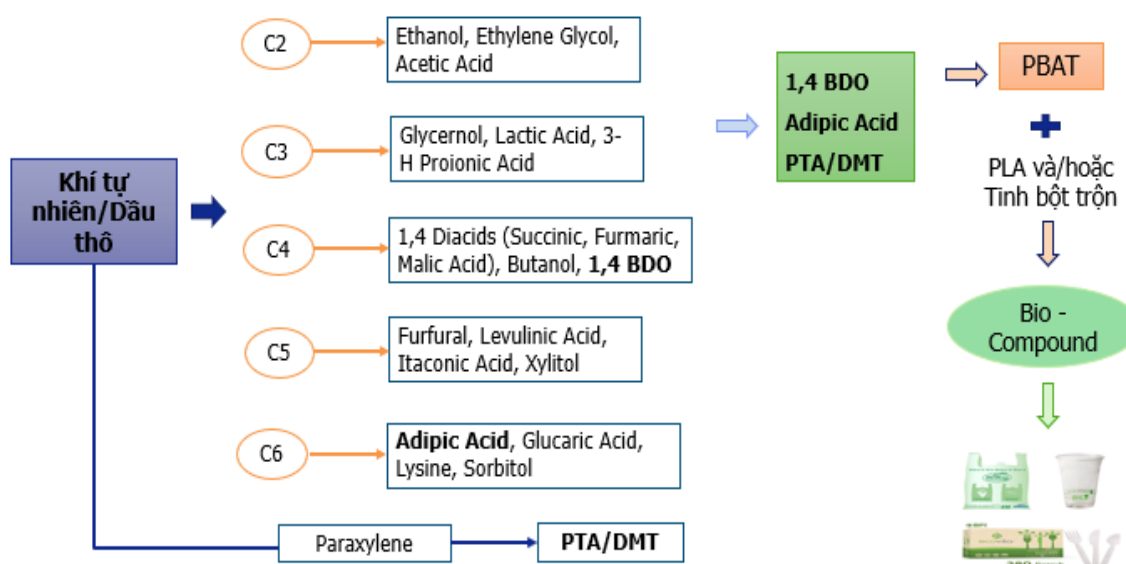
Khí tự nhiên/Dầu thô

C2

Ethanol, Ethylene Glycol, Acetic Acid

C3

Glycernol, Lactic Acid, 3-H Proionic Acid

C4

1,4 Diacids (Succinic, Furmaric, Malic Acid), Butanol, 1,4 BDO

C5

Furfural, Levulinic Acid, Itaconic Acid, Xylitol

C6

Adipic Acid, Glucaric Acid, Lysine, Sorbitol

Paraxylene

PTA/DMT

1,4 BDO
Adipic Acid
PTA/DMT

PBAT

PLA và/hoặc Tinh bột trộn

Bio - Compound